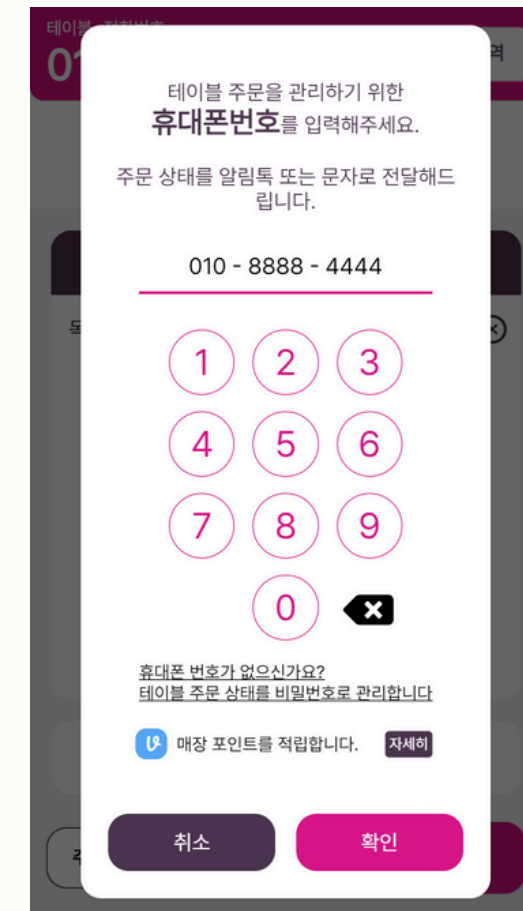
테이블 주문을 관리하기 위한
휴대폰번호를 입력해주세요.

주문 상태를 알림톡 또는 문자로 전달해드립니다.

010 - 8888 - 4444

1 2 3
4 5 6
7 8 9
0

휴대폰 번호가 없으신가요?
테이블 주문 상태를 비밀번호로 관리합니다

매장 포인트를 적립합니다. 자세히

취소 확인